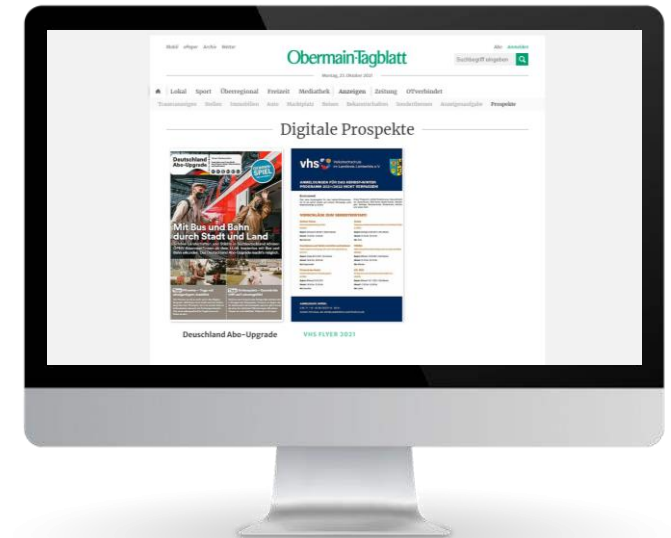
Mobil ePaper Archiv Wetter

Obermain-Tagblatt

Montag, 25. Oktober 2021

Suchbegriff eingeben

Abo Anmelden

Lokal Sport Überregional Freizeit Mediathek Anzeigen Zeitung OTverbindet

Traueranzeigen Stellen Immobilien Auto Marktplatz Reisen Bekanntschaften Sonderthemen Anzeigenaufgabe Prospekte

Digitale Prospekte

Deutschland Abo-Upgrade

SPIEL

Mit Bus und Bahn durch Stadt und Land

vhs

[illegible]

Deuschland Abo-Upgrade

VHS FLYER 2021